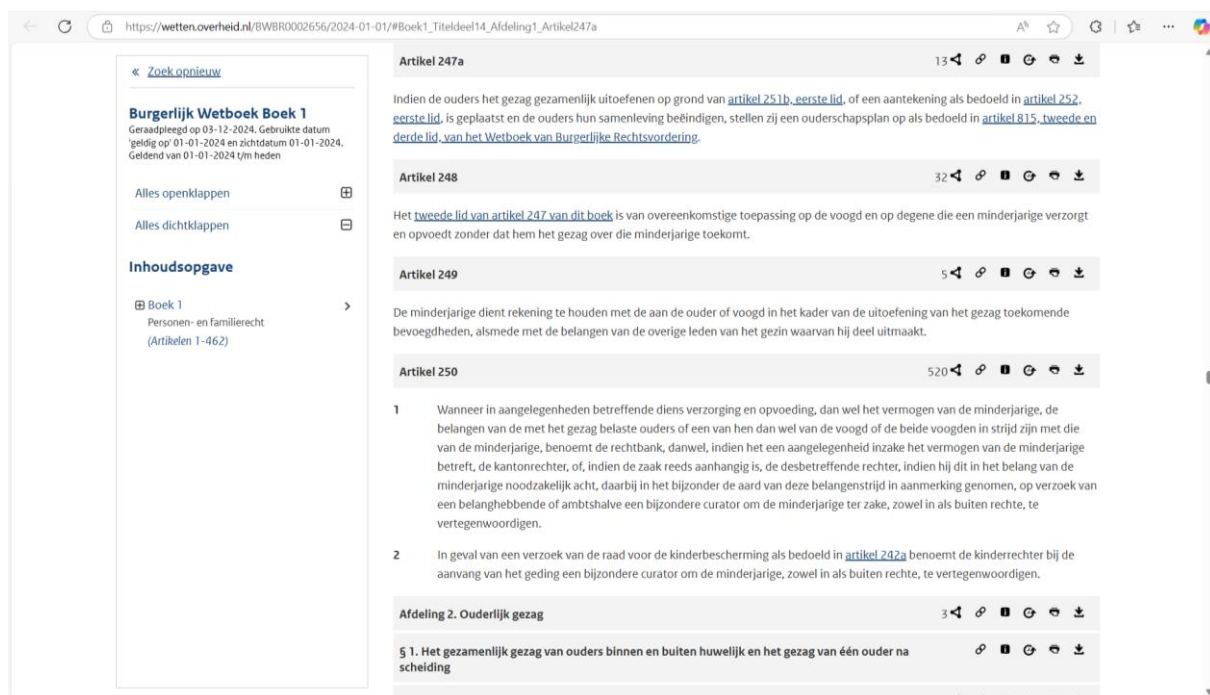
https://wetten.overheid.nl/BWBR0002656/2024-01-01/#Boek1_Titeldeel14_Afdeling1_Artikel247a

« Zoek opnieuw

Burgerlijk Wetboek Boek 1
Geraadpleegd op 03-12-2024. Gebruikte datum 'geldig op' 01-01-2024 en zichtdatum 01-01-2024. Geldend van 01-01-2024 t/m heden

Alles openklappen

Alles dichtklappen

Inhoudsopgave

Boek 1
Personen- en familierecht
(Artikelen 1-462)

Artikel 247a 13

Indien de ouders het gezag gezamenlijk uitoefenen op grond van artikel 251b, eerste lid, of een aantekening als bedoeld in artikel 252, eerste lid, is geplaatst en de ouders hun samenleving beëindigen, stellen zij een ouderschapsplan op als bedoeld in artikel 815, tweede en derde lid, van het Wetboek van Burgerlijke Rechtsvordering.

Artikel 248 32

Het tweede lid van artikel 247 van dit boek is van overeenkomstige toepassing op de voogd en op degene die een minderjarige verzorgt en opvoedt zonder dat hem het gezag over die minderjarige toekomt.

Artikel 249 5

De minderjarige dient rekening te houden met de aan de ouder of voogd in het kader van de uitoefening van het gezag toekomende bevoegdheden, alsmede met de belangen van de overige leden van het gezin waarvan hij deel uitmaakt.

Artikel 250 520

1 Wanneer in aangelegenheden betreffende diens verzorging en opvoeding, dan wel het vermogen van de minderjarige, de belangen van de met het gezag belaste ouders of een van hen dan wel van de voogd of de beide voogden in strijd zijn met die van de minderjarige, benoemt de rechtbank, danwel, indien het een aangelegenheid inzake het vermogen van de minderjarige betreft, de kantonrechter, of, indien de zaak reeds aanhangig is, de desbetreffende rechter, indien hij dit in het belang van de minderjarige noodzakelijk acht, daarbij in het bijzonder de aard van deze belangenstrijd in aanmerking genomen, op verzoek van een belanghebbende of ambtshalve een bijzondere curator om de minderjarige ter zake, zowel in als buiten rechte, te vertegenwoordigen.

2 In geval van een verzoek van de raad voor de kinderbescherming als bedoeld in artikel 242a benoemt de kinderrechter bij de aanvang van het geding een bijzondere curator om de minderjarige, zowel in als buiten rechte, te vertegenwoordigen.

Afdeling 2. Ouderlijk gezag 3

§ 1. Het gezamenlijk gezag van ouders binnen en buiten huwelijk en het gezag van één ouder na scheiding